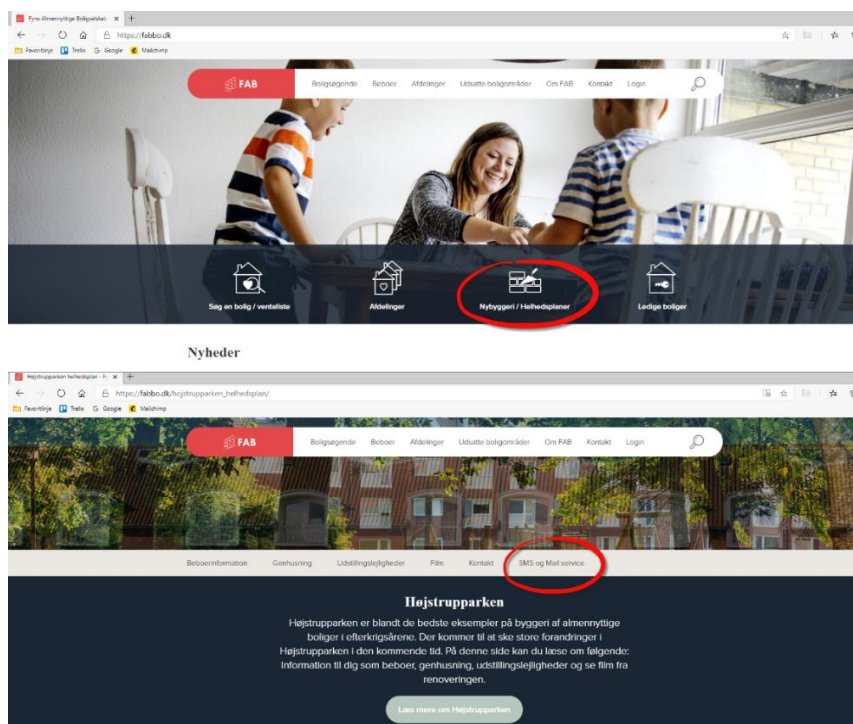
Fyns Almennyttige Boligselskab ×

https://fabbo.dk

Favoritlinje Trello Google Mailchimp

FAB Boligsøgende Beboer Afdelinger Udsatte boligområder Om FAB Kontakt Login

Søg en bolig / venteliste

Afdelinger

Nybyggeri / Helhedsplaner

Ledige boliger

Nyheder

Højstrupparken helhedsplan - F ×

https://fabbo.dk/hojstrupparken_helhedsplan/

Favoritlinje Trello Google Mailchimp

FAB Boligsøgende Beboer Afdelinger Udsatte boligområder Om FAB Kontakt Login

Beboerinformation Genhusning Udstillingslejligheder Film Kontakt SMS og Mail service

Højstrupparken

Højstrupparken er blandt de bedste eksempler på byggeri af almennyttige boliger i efterkrigsårene. Der kommer til at ske store forandringer i Højstrupparken i den kommende tid. På denne side kan du læse om følgende: Information til dig som beboer, genhusning, udstillingslejligheder og se film fra renoveringen.

Læs mere om Højstrupparken